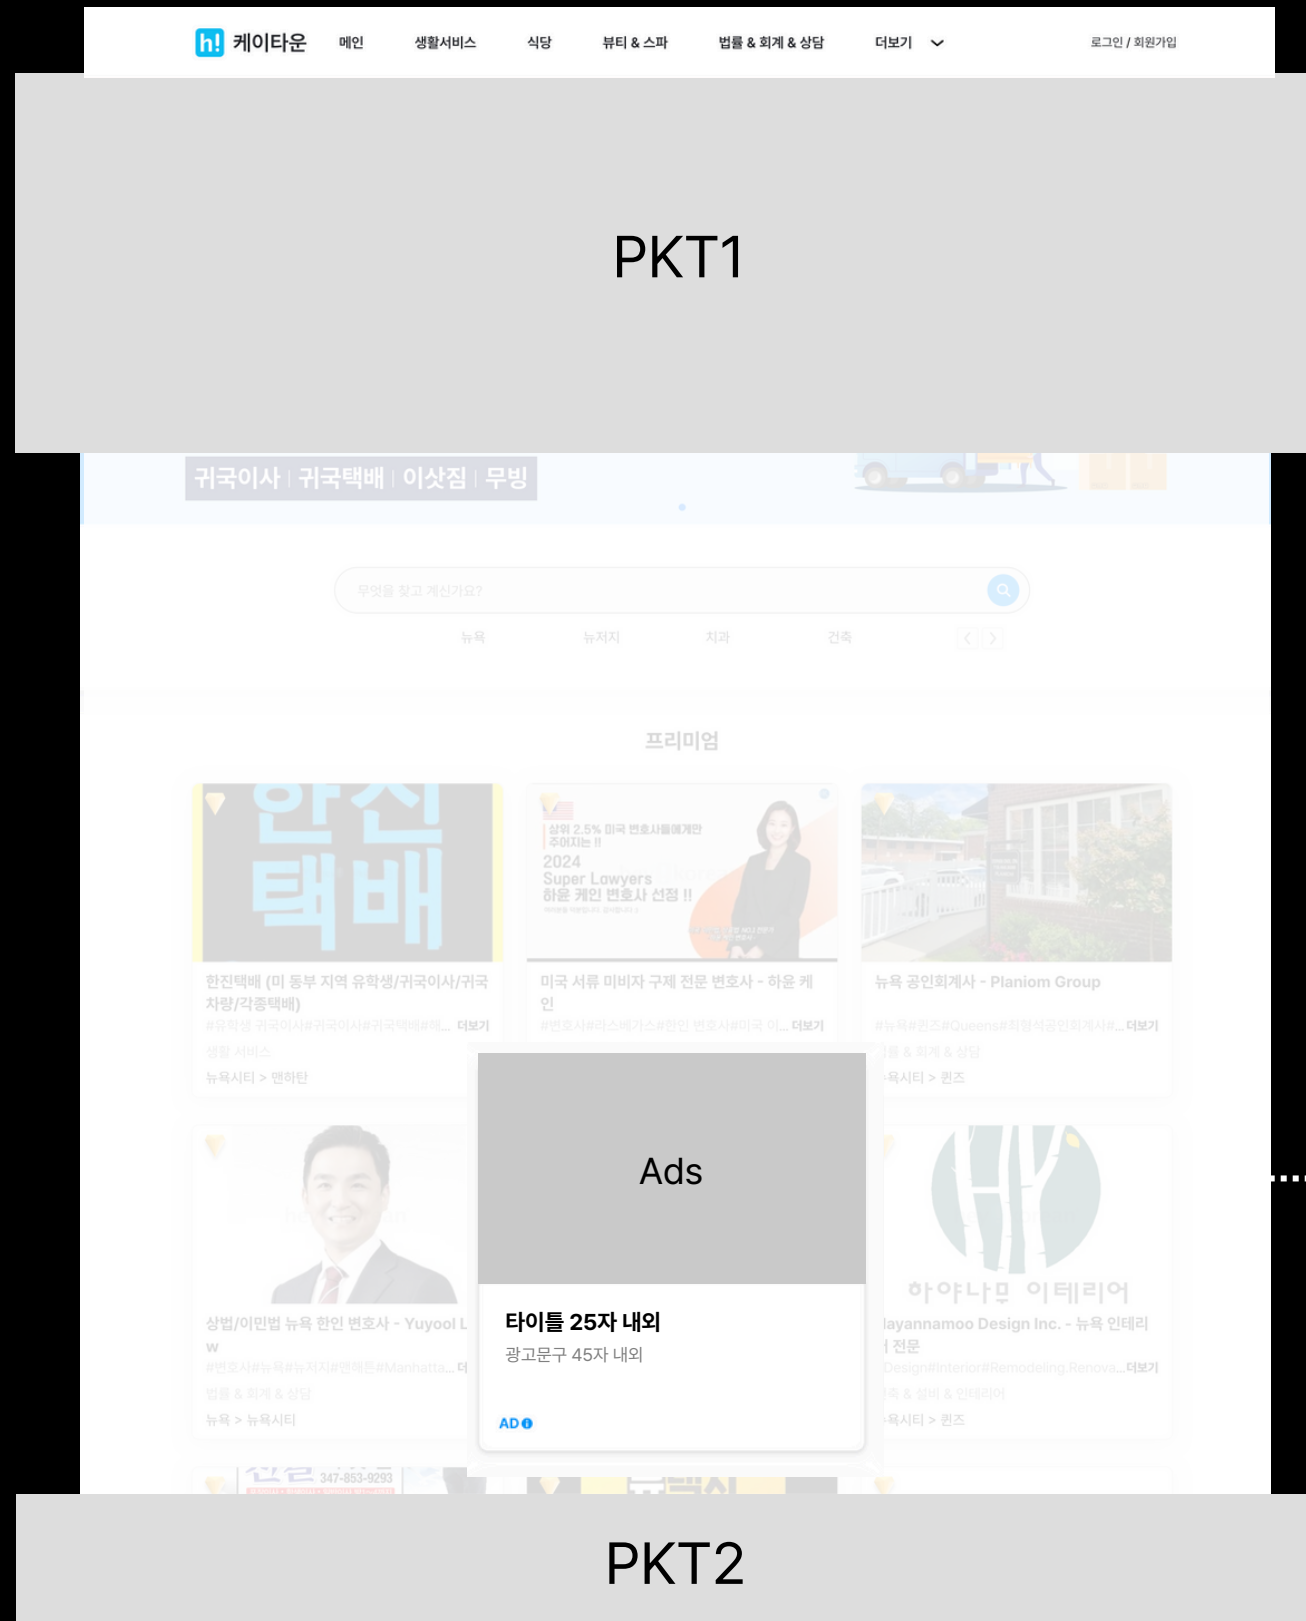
h! 케이타운 메인 생활서비스 식당 뷰티 & 스파 법률 & 회계 & 상담 더보기 로그인 / 회원가입

PKT1

귀국이사 | 귀국택배 | 이삿짐 | 무빙

무엇을 찾고 계신가요?

뉴욕 뉴저지 치과 건축

프리미엄

한진 택배

한진택배 (미 동부 지역 유학생/귀국이사/귀국차량/각종택배)
#유학생 귀국이사#귀국이사#귀국택배#해... 더보기
생활 서비스
뉴욕시티 > 맨하탄

상위 2.5% 미국 변호사들에게만 주어지는 !!
2024 Super Lawyers
하윤 케인 변호사 선정 !!

미국 서류 미비자 구제 전문 변호사 - 하윤 케인
#변호사#라스베가스#한인 변호사#미국 이... 더보기

뉴욕 공인회계사 - Planiom Group
#뉴욕#퀸즈#Queens#최영석공인회계사#... 더보기
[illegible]률 & 회계 & 상담
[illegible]욕시티 > 퀸즈

상법/이민법 뉴욕 한인 변호사 - Yuyool L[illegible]w
#변호사#뉴욕#뉴저지#맨해튼#Manhatta... 더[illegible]
법률 & 회계 & 상담
뉴욕 > 뉴욕시티

Ads

타이틀 25자 내외
광고문구 45자 내외
AD

하야나무 인테리어
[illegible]ayannamoo Design Inc. - 뉴욕 인테리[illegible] 전문
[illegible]Design#Interior#Remodeling,Renova... 더보기
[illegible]축 & 설비 & 인테리어
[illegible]욕시티 > 퀸즈

347-853-9293

PKT2